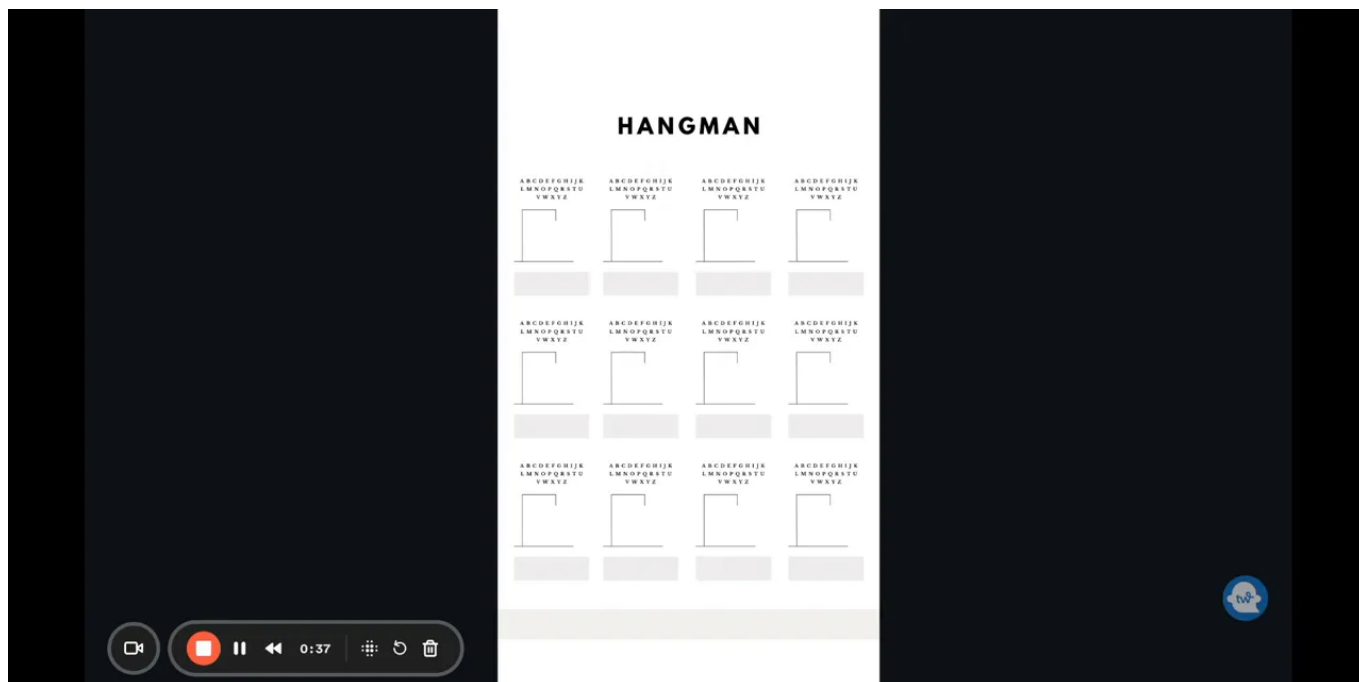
HANGMAN

ABCDEFGHIJK LMNOPQRSTU VWXYZ

ABCDEFGHIJK LMNOPQRSTU VWXYZ

ABCDEFGHIJK LMNOPQRSTU VWXYZ

ABCDEFGHIJK LMNOPQRSTU VWXYZ

ABCDEFGHIJK LMNOPQRSTU VWXYZ

ABCDEFGHIJK LMNOPQRSTU VWXYZ

ABCDEFGHIJK LMNOPQRSTU VWXYZ

ABCDEFGHIJK LMNOPQRSTU VWXYZ

ABCDEFGHIJK LMNOPQRSTU VWXYZ

ABCDEFGHIJK LMNOPQRSTU VWXYZ

ABCDEFGHIJK LMNOPQRSTU VWXYZ

ABCDEFGHIJK LMNOPQRSTU VWXYZ

0:37

tv